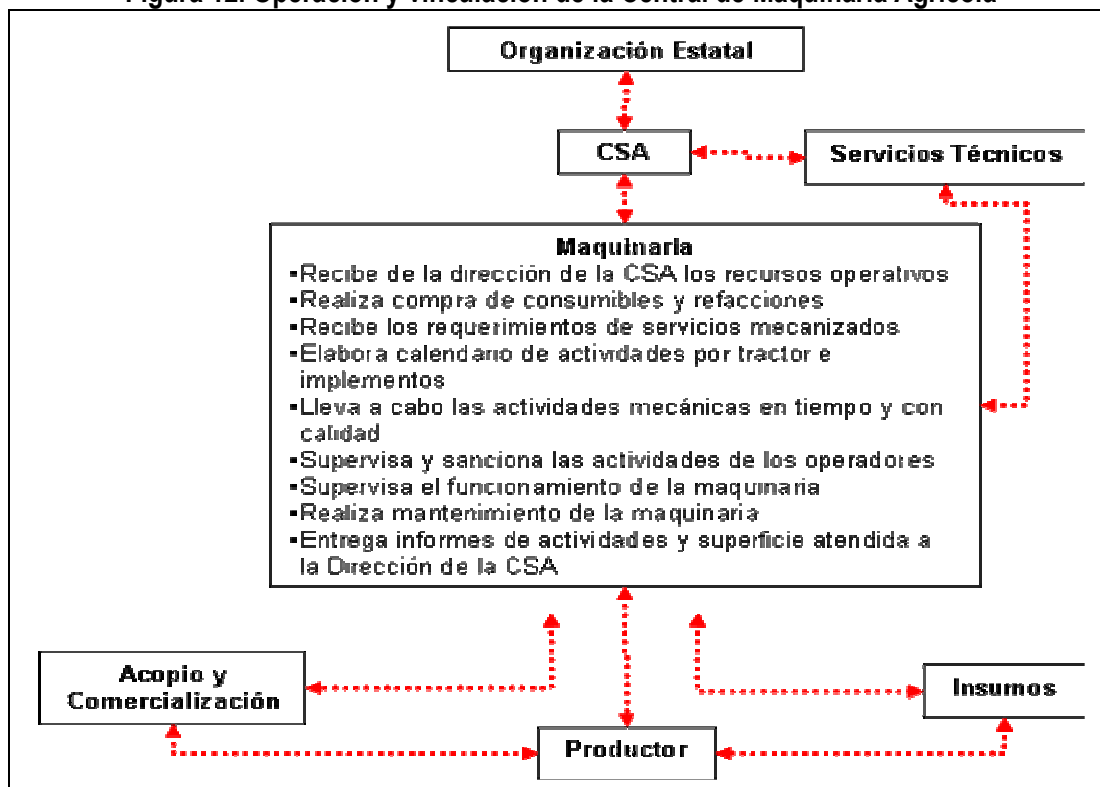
Figura 12. Operación y vinculación de la Central de Maquinaria Agrícola

Organización Estatal

CSA

Servicios Técnicos

Maquinaria
▪Recibe de la dirección de la CSA los recursos operativos
▪Realiza compra de consumibles y refacciones
▪Recibe los requerimientos de servicios mecanizados
▪Elabora calendario de actividades por tractor e implementos
▪Lleva a cabo las actividades mecánicas en tiempo y con calidad
▪Supervisa y sanciona las actividades de los operadores
▪Supervisa el funcionamiento de la maquinaria
▪Realiza mantenimiento de la maquinaria
▪Entrega informes de actividades y superficie atendida a la Dirección de la CSA

Acopio y Comercialización

Insumos

Productor